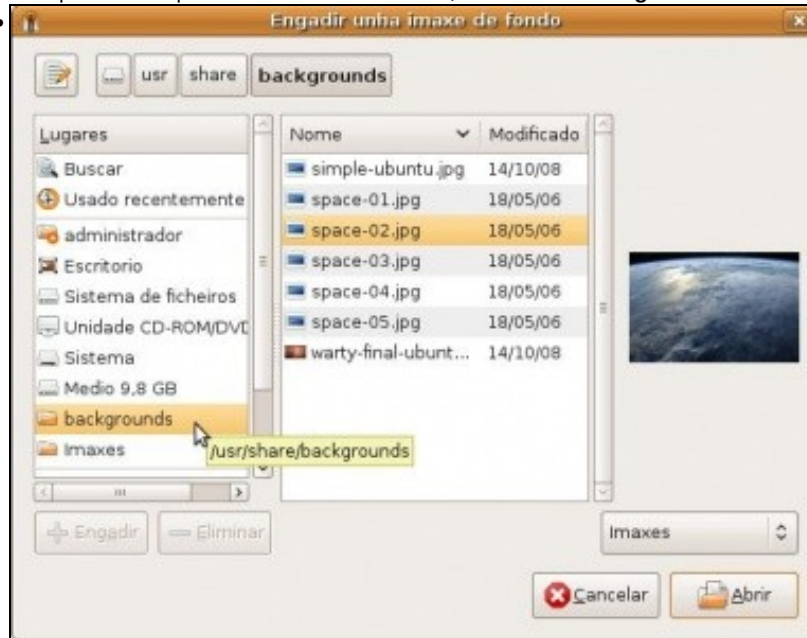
Engadir unha imaxe de fondo

usr share backgrounds

Lugares
Buscar
Usado recentemente
administrador
Escritorio
Sistema de ficheiros
Unidade CD-ROM/DVD
Sistema
Medio 9,8 GB
backgrounds
Imaxes

| Nome | Modificado |
|---|---|
| simple-ubuntu.jpg | 14/10/08 |
| space-01.jpg | 18/05/06 |
| space-02.jpg | 18/05/06 |
| space-03.jpg | 18/05/06 |
| space-04.jpg | 18/05/06 |
| space-05.jpg | 18/05/06 |
| warty-final-ubunt... | 14/10/08 |

/usr/share/backgrounds

Engadir
Eliminar

Imaxes

Cancelar
Abrir